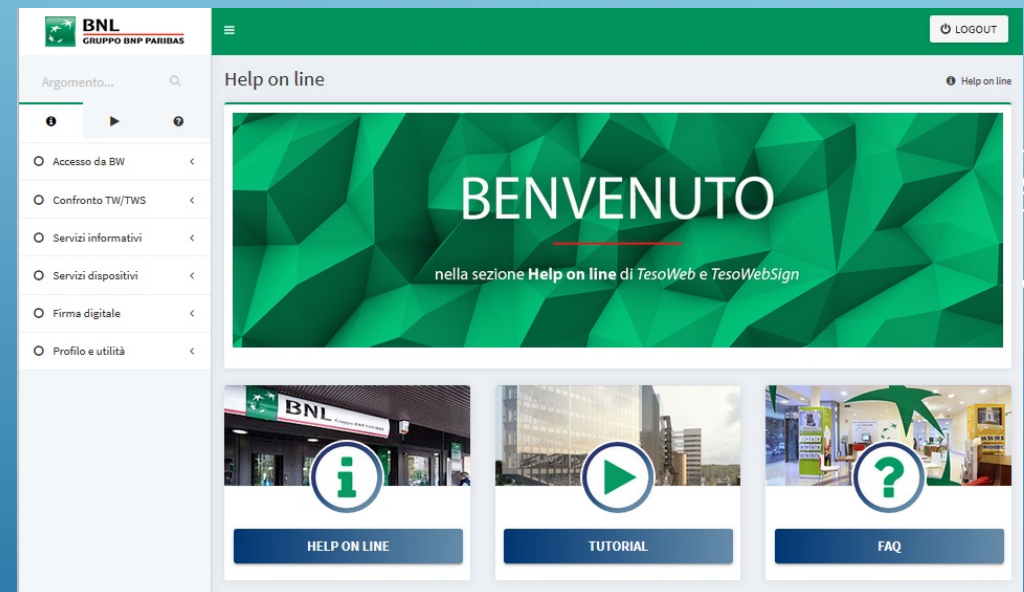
BNL
GRUPPO BNP PARIBAS

LOGOUT

Argomento...

Accesso da BW
Confronto TW/TWS
Servizi informativi
Servizi dispositivi
Firma digitale
Profilo e utilità

Help on line

Help on line

BENVENUTO
nella sezione **Help on line** di *TesoWeb* e *TesoWebSign*

BNL
Gruppo BNP PARIBAS

HELP ON LINE

TUTORIAL

FAQ